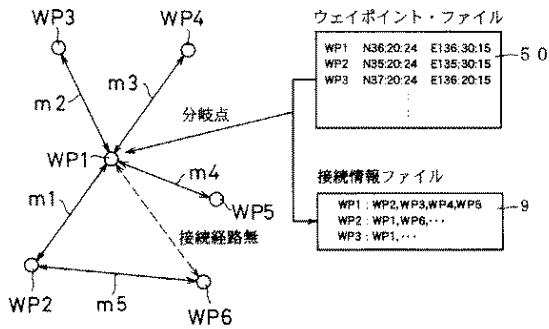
WP3

WP4

ウェイポイント・ファイル

| WP1 | N36:20:24 | E136:30:15 |
|---|---|---|
| WP2 | N35:20:24 | E135:30:15 |
| WP3 | N37:20:24 | E136:20:15 |
| | ⋮ | |

50

m2

m3

分岐点

WP1

m4

WP5

接続情報ファイル

WP1 : WP2,WP3,WP4,WP5
WP2 : WP1,WP6,・・・
WP3 : WP1,・・・

9

m1

接続経路無

WP2

m5

WP6